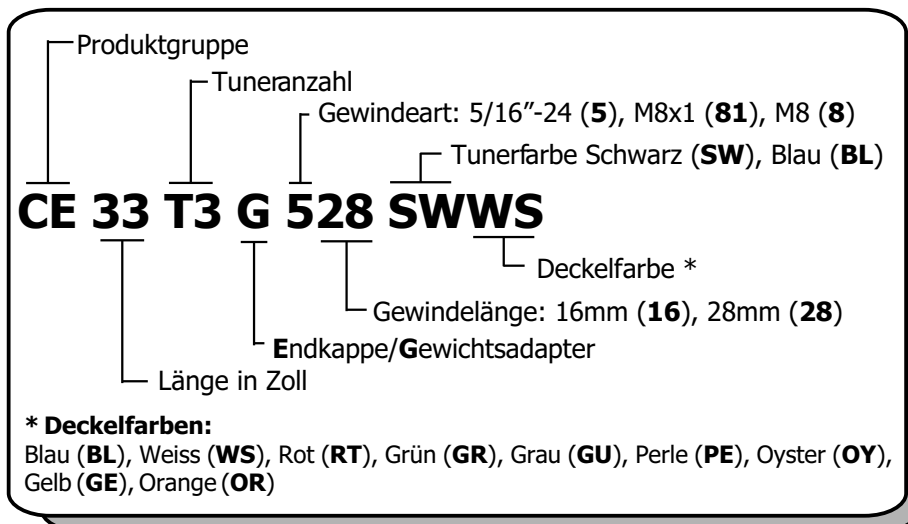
Produktgruppe

Tuneranzahl

Gewindeart: 5/16”-24 (**5**), M8x1 (**81**), M8 (**8**)

Tunerfarbe Schwarz (**SW**), Blau (**BL**)

**CE 33 T3 G 528 SWWS**

Deckelfarbe *

Gewindelänge: 16mm (**16**), 28mm (**28**)

**E**ndkappe/**G**ewichtsadapter

Länge in Zoll

**\* Deckelfarben:**
Blau (**BL**), Weiss (**WS**), Rot (**RT**), Grün (**GR**), Grau (**GU**), Perle (**PE**), Oyster (**OY**), Gelb (**GE**), Orange (**OR**)